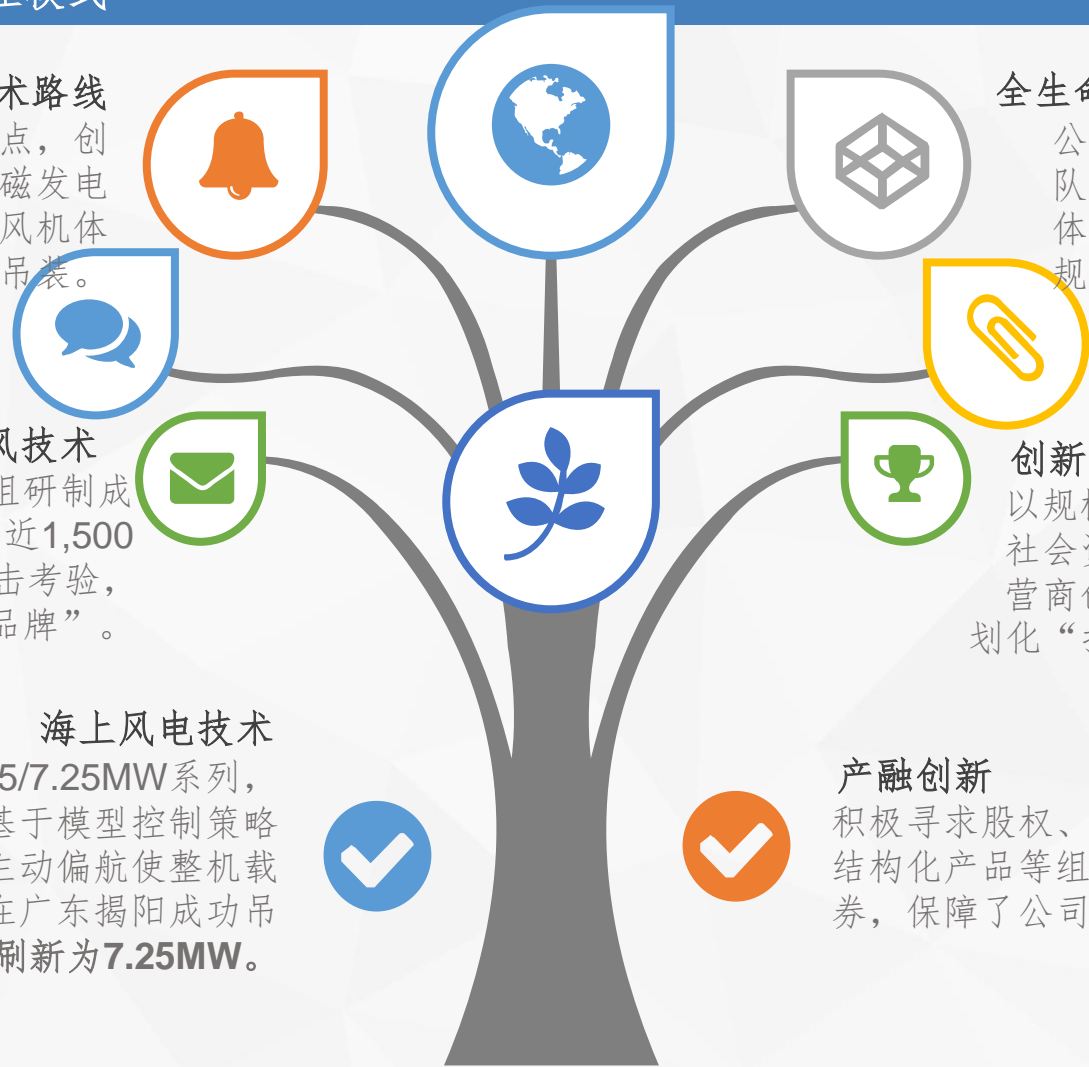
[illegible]模式

术路线
点，创
磁发电
风机体
吊装。

全生命
公
队
体
规

风技术
组研制成
近1,500
击考验，
品牌”。

创新
以规模
社会
营商
划化“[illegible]

海上风电技术
5/7.25MW系列，
基于模型控制策略
主动偏航使整机载
在广东揭阳成功吊
制新为7.25MW。

产融创新
积极寻求股权、
结构化产品等组
券，保障了公司